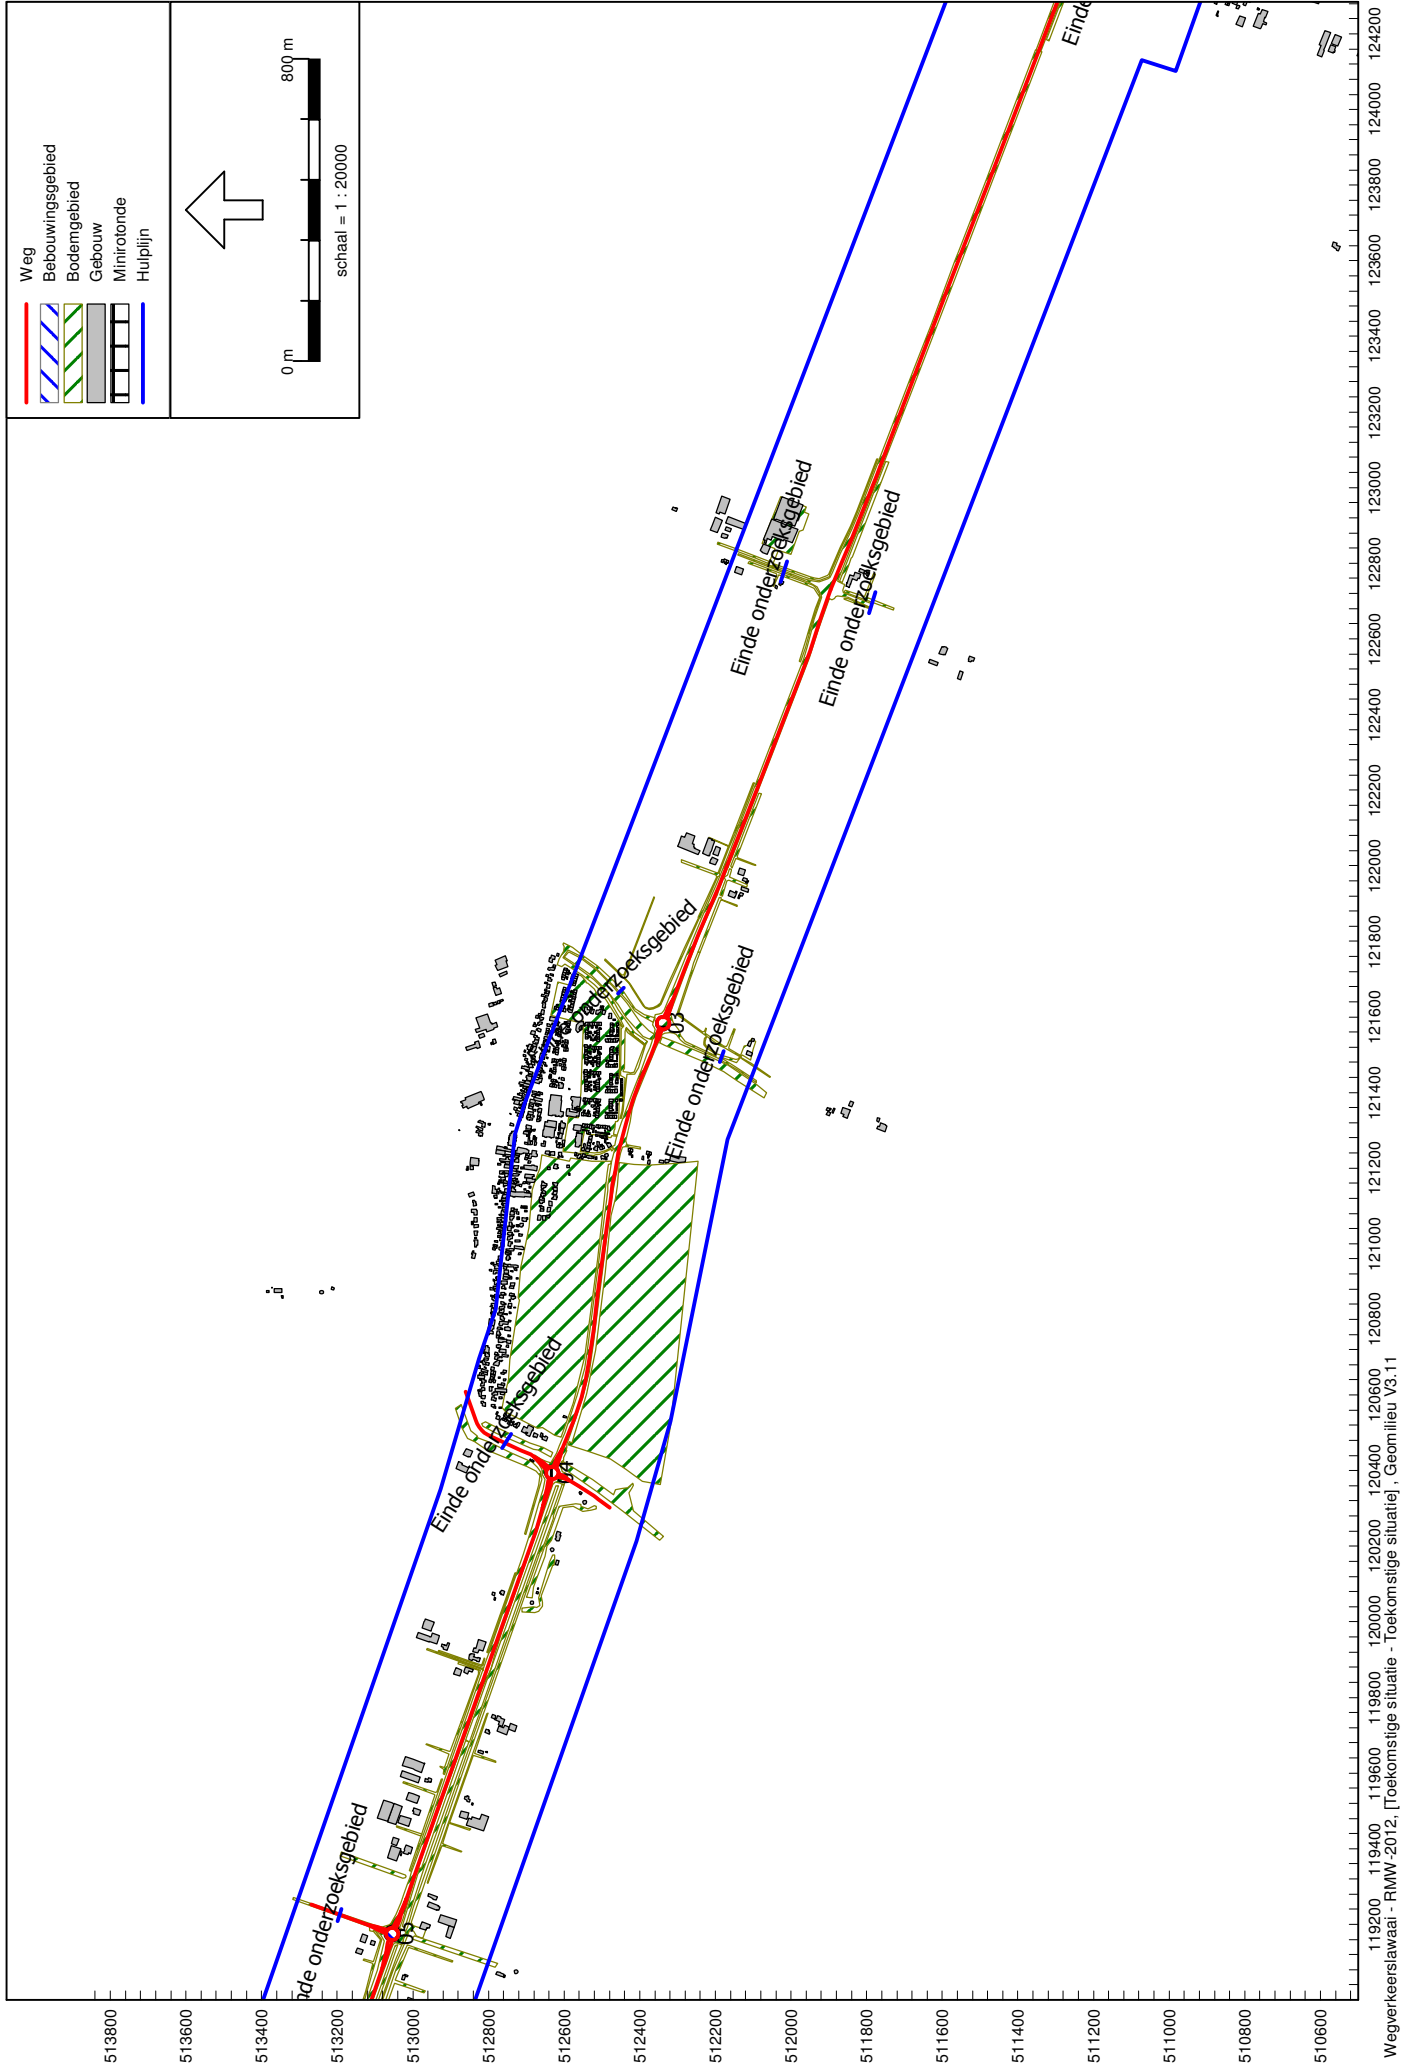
Weg
Bebouwingsgebied
Bodemgebied
Gebouw
Minirotonde
Hulplijn

0 m
800 m
schaal = 1 : 20000

Einde onderzoeksgebied
Einde onderzoeksgebied
Einde onderzoeksgebied
Einde onderzoeksgebied
Einde onderzoeksgebied
Einde onderzoeksgebied
Einde onderzoeksgebied
Einde onderzoeksgebied
Einde

03
04
05

119200 119400 119600 119800 120000 120200 120400 120600 120800 121000 121200 121400 121600 121800 122000 122200 122400 122600 122800 123000 123200 123400 123600 123800 124000 124200

513800 513600 513400 513200 513000 512800 512600 512400 512200 512000 511800 511600 511400 511200 511000 510800 510600

Wegverkeerslawaai - RMW-2012, [Toekomstige situatie - Toekomstige situatie], Geomilieu V3.11